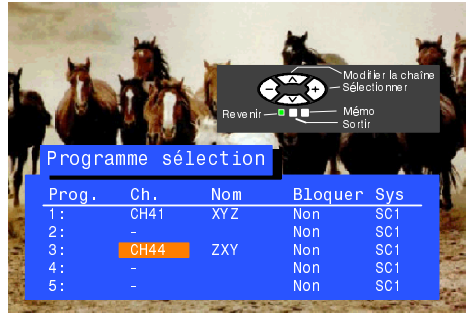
Modifier la chaîne
Sélectionner
Revenir
Mémo
Sortir

Programme sélection

| Prog. | Ch. | Nom | Bloquer | Sys |
|---|---|---|---|---|
| 1: | CH41 | XYZ | Non | SC1 |
| 2: | - | | Non | SC1 |
| 3: | CH44 | ZXY | Non | SC1 |
| 4: | - | | Non | SC1 |
| 5: | - | | Non | SC1 |